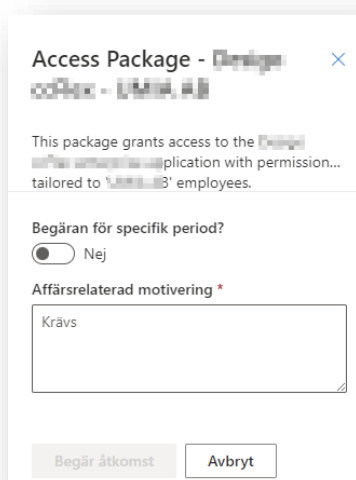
Access Package - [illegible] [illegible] - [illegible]

×

This package grants access to the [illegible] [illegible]plication with permission... tailored to '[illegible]' employees.

Begäran för specifik period?

Nej

Affärsrelaterad motivering *

Krävs

Begär åtkomst

Avbryt